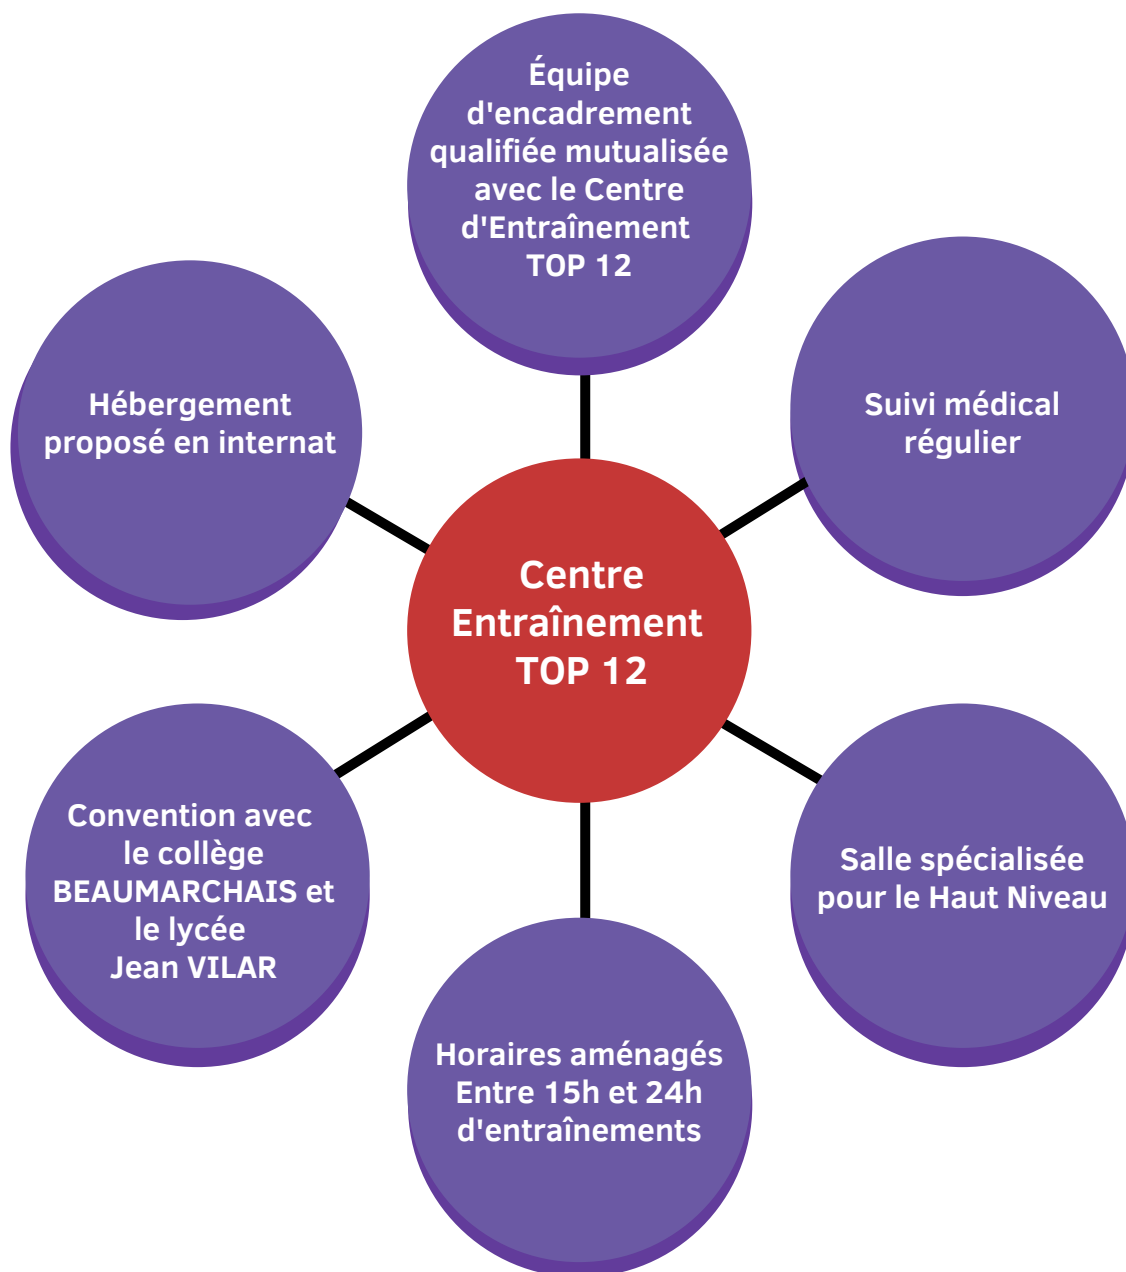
Équipe d'encadrement qualifiée mutualisée avec le Centre d'Entraînement TOP 12

Hébergement proposé en internat

Suivi médical régulier

Centre Entraînement TOP 12

Convention avec le collège BEAUMARCHAIS et le lycée Jean VILAR

Salle spécialisée pour le Haut Niveau

Horaires aménagés Entre 15h et 24h d'entraînements